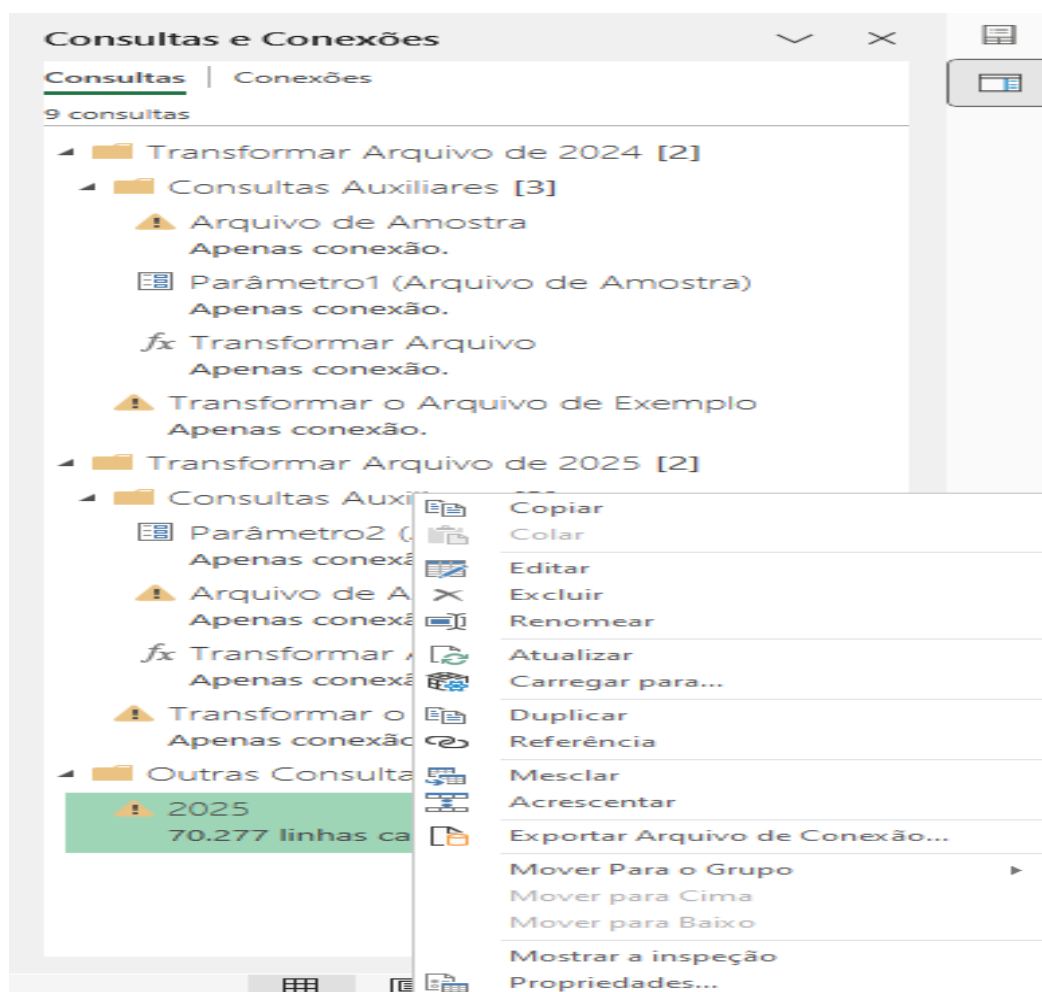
Consultas e Conexões

Consultas | Conexões

9 consultas

Transformar Arquivo de 2024 [2]

Consultas Auxiliares [3]

Arquivo de Amostra
Apenas conexão.

Parâmetro1 (Arquivo de Amostra)
Apenas conexão.

$fx$ Transformar Arquivo
Apenas conexão.

Transformar o Arquivo de Exemplo
Apenas conexão.

Transformar Arquivo de 2025 [2]

Consultas Auxi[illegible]

Parâmetro2 ([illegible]
Apenas conexã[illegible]

Arquivo de A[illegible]
Apenas conexã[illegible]

$fx$ Transformar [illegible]
Apenas conexã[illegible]

Transformar o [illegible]
Apenas conexão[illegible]

Outras Consulta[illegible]

2025
70.277 linhas ca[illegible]

Copiar
Colar
Editar
Excluir
Renomear
Atualizar
Carregar para...
Duplicar
Referência
Mesclar
Acrescentar
Exportar Arquivo de Conexão...
Mover Para o Grupo
Mover para Cima
Mover para Baixo
Mostrar a inspeção
Propriedades...